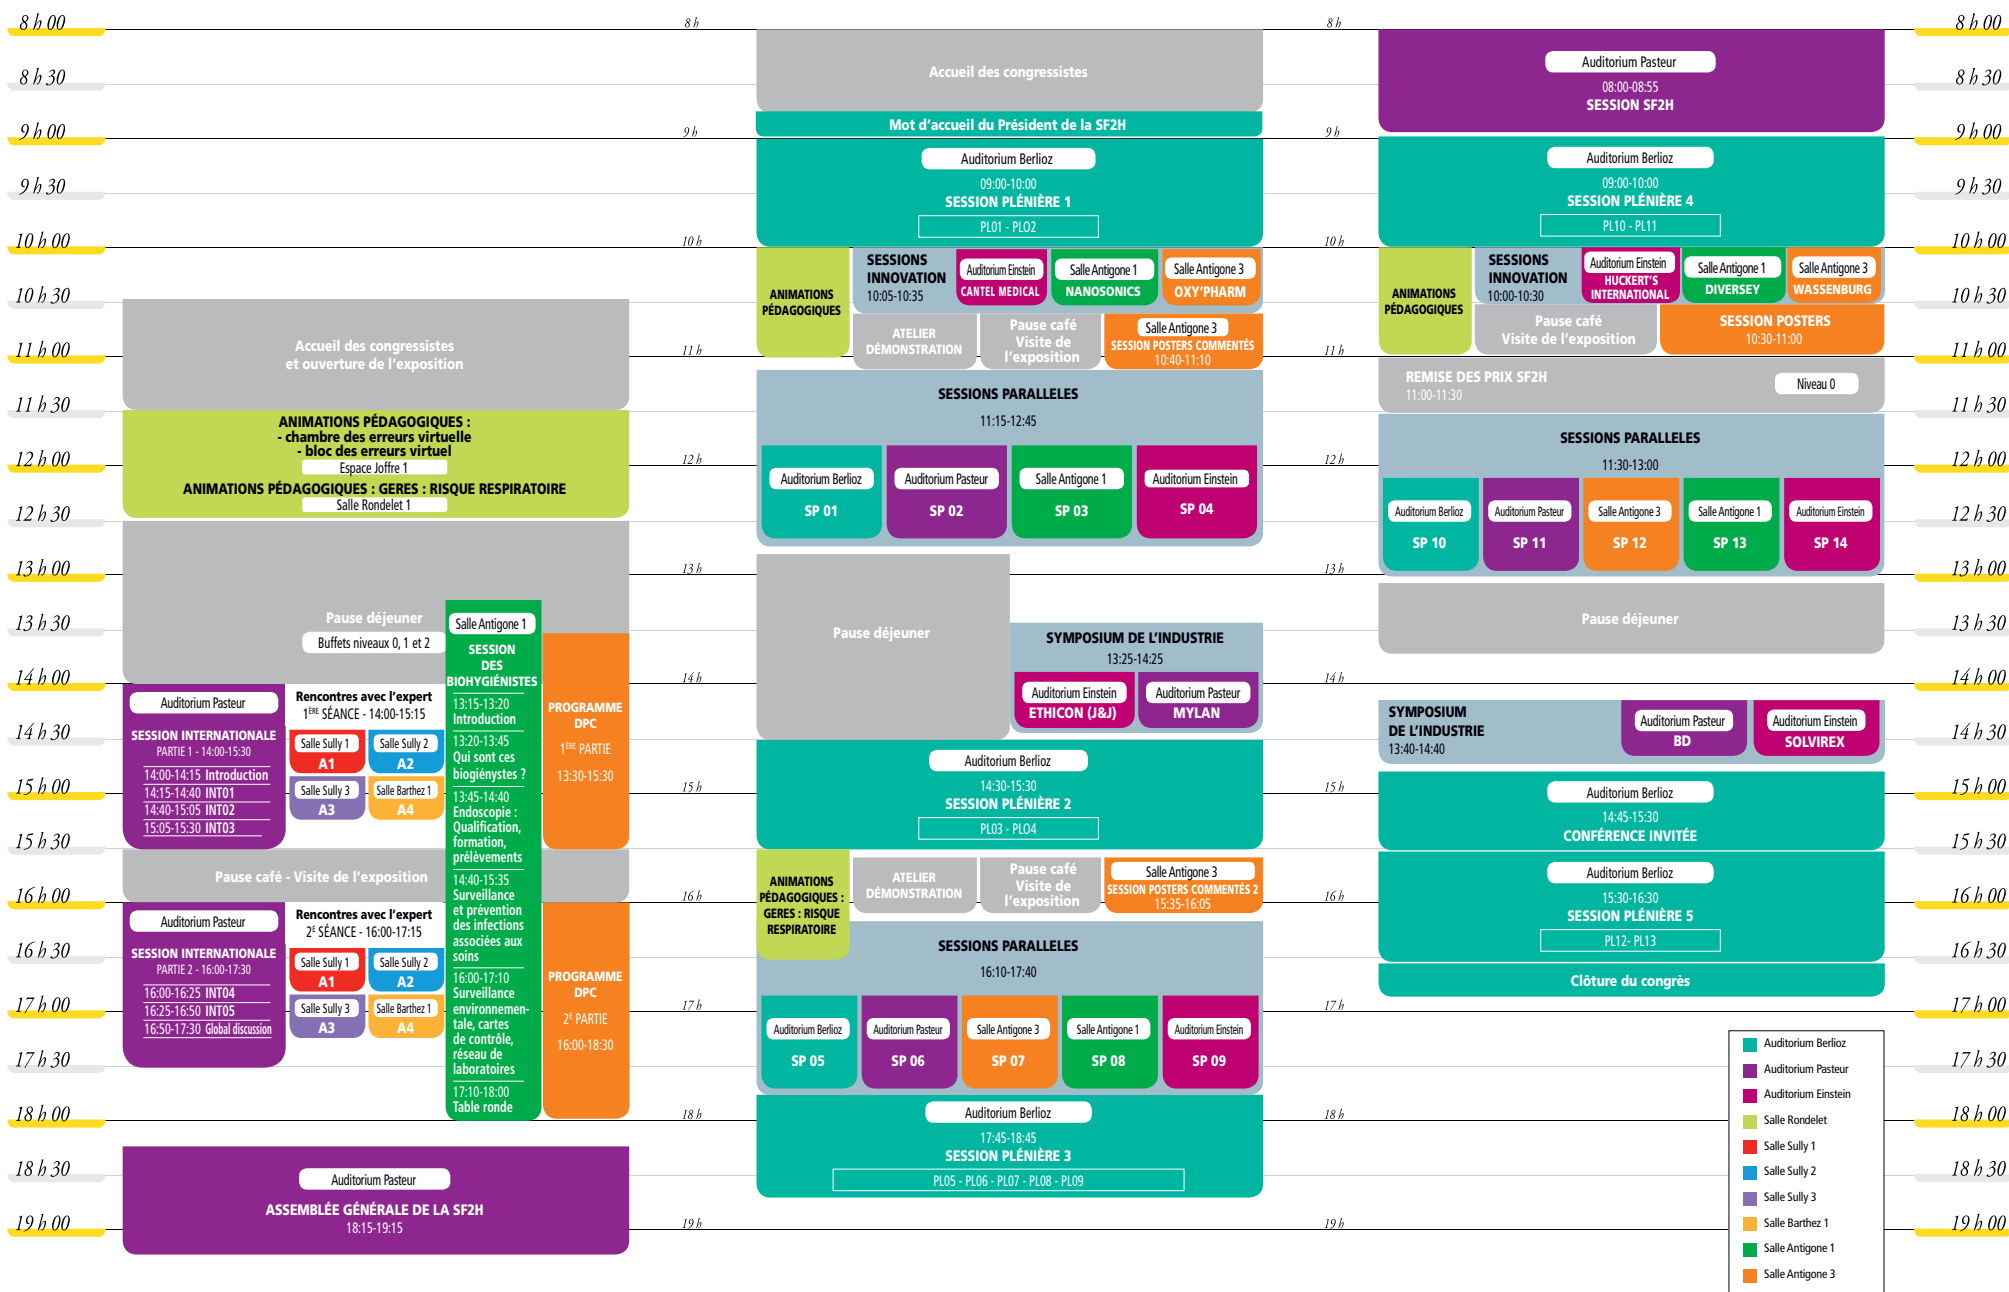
8 h 00
8 h 30
9 h 00
9 h 30
10 h 00
10 h 30
11 h 00
11 h 30
12 h 00
12 h 30
13 h 00
13 h 30
14 h 00
14 h 30
15 h 00
15 h 30
16 h 00
16 h 30
17 h 00
17 h 30
18 h 00
18 h 30
19 h 00

Accueil des congressistes et ouverture de l'exposition

ANIMATIONS PÉDAGOGIQUES :
- chambre des erreurs virtuelle
- bloc des erreurs virtuel
Espace Joffre 1
ANIMATIONS PÉDAGOGIQUES : GERES : RISQUE RESPIRATOIRE
Salle Rondelet 1

Pause déjeuner
Buffets niveaux 0, 1 et 2

Salle Antigone 1
SESSION DES BIOHYGIÉNISTES
13:15-13:20 Introduction
13:20-13:45 Qui sont ces biogiénystes ?
13:45-14:40 Endoscopie : Qualification, formation, prélèvements
14:40-15:35 Surveillance et prévention des infections associées aux soins
16:00-17:10 Surveillance environnementale, cartes de contrôle, réseau de laboratoires
17:10-18:00 Table ronde

PROGRAMME DPC
1ÈRE PARTIE
13:30-15:30

PROGRAMME DPC
2E PARTIE
16:00-18:30

Auditorium Pasteur
SESSION INTERNATIONALE
PARTIE 1 - 14:00-15:30
14:00-14:15 Introduction
14:15-14:40 INT01
14:40-15:05 INT02
15:05-15:30 INT03

Rencontres avec l'expert
1ÈRE SÉANCE - 14:00-15:15
Salle Sully 1 A1
Salle Sully 2 A2
Salle Sully 3 A3
Salle Barthez 1 A4

Pause café - Visite de l'exposition

Auditorium Pasteur
SESSION INTERNATIONALE
PARTIE 2 - 16:00-17:30
16:00-16:25 INT04
16:25-16:50 INT05
16:50-17:30 Global discussion

Rencontres avec l'expert
2E SÉANCE - 16:00-17:15
Salle Sully 1 A1
Salle Sully 2 A2
Salle Sully 3 A3
Salle Barthez 1 A4

Auditorium Pasteur
ASSEMBLÉE GÉNÉRALE DE LA SF2H
18:15-19:15

8 h
9 h
10 h
11 h
12 h
13 h
14 h
15 h
16 h
17 h
18 h
19 h

Accueil des congressistes
Mot d'accueil du Président de la SF2H

Auditorium Berlioz
09:00-10:00
SESSION PLÉNIÈRE 1
PL01 - PL02

ANIMATIONS PÉDAGOGIQUES
SESSIONS INNOVATION
10:05-10:35
Auditorium Einstein CANTEL MEDICAL
Salle Antigone 1 NANOSONICS
Salle Antigone 3 OXY'PHARM
ATELIER DÉMONSTRATION
Pause café Visite de l'exposition
Salle Antigone 3
SESSION POSTERS COMMENTÉS
10:40-11:10

SESSIONS PARALLELES
11:15-12:45
Auditorium Berlioz SP 01
Auditorium Pasteur SP 02
Salle Antigone 1 SP 03
Auditorium Einstein SP 04

Pause déjeuner

SYMPOSIUM DE L'INDUSTRIE
13:25-14:25
Auditorium Einstein ETHICON (J&J)
Auditorium Pasteur MYLAN

Auditorium Berlioz
14:30-15:30
SESSION PLÉNIÈRE 2
PL03 - PL04

ANIMATIONS PÉDAGOGIQUES : GERES : RISQUE RESPIRATOIRE
ATELIER DÉMONSTRATION
Pause café Visite de l'exposition
Salle Antigone 3
SESSION POSTERS COMMENTÉS 2
15:35-16:05

SESSIONS PARALLELES
16:10-17:40
Auditorium Berlioz SP 05
Auditorium Pasteur SP 06
Salle Antigone 3 SP 07
Salle Antigone 1 SP 08
Auditorium Einstein SP 09

Auditorium Berlioz
17:45-18:45
SESSION PLÉNIÈRE 3
PL05 - PL06 - PL07 - PL08 - PL09

Auditorium Pasteur
08:00-08:55
SESSION SF2H

Auditorium Berlioz
09:00-10:00
SESSION PLÉNIÈRE 4
PL10 - PL11

ANIMATIONS PÉDAGOGIQUES
SESSIONS INNOVATION
10:00-10:30
Auditorium Einstein HUCKERT'S INTERNATIONAL
Salle Antigone 1 DIVERSEY
Salle Antigone 3 WASSENBURG
Pause café Visite de l'exposition
SESSION POSTERS
10:30-11:00

REMISE DES PRIX SF2H
11:00-11:30
Niveau 0

SESSIONS PARALLELES
11:30-13:00
Auditorium Berlioz SP 10
Auditorium Pasteur SP 11
Salle Antigone 3 SP 12
Salle Antigone 1 SP 13
Auditorium Einstein SP 14

Pause déjeuner

SYMPOSIUM DE L'INDUSTRIE
13:40-14:40
Auditorium Pasteur BD
Auditorium Einstein SOLVIREX

Auditorium Berlioz
14:45-15:30
CONFÉRENCE INVITÉE

Auditorium Berlioz
15:30-16:30
SESSION PLÉNIÈRE 5
PL12- PL13

Clôture du congrès

Auditorium Berlioz
Auditorium Pasteur
Auditorium Einstein
Salle Rondelet
Salle Sully 1
Salle Sully 2
Salle Sully 3
Salle Barthez 1
Salle Antigone 1
Salle Antigone 3